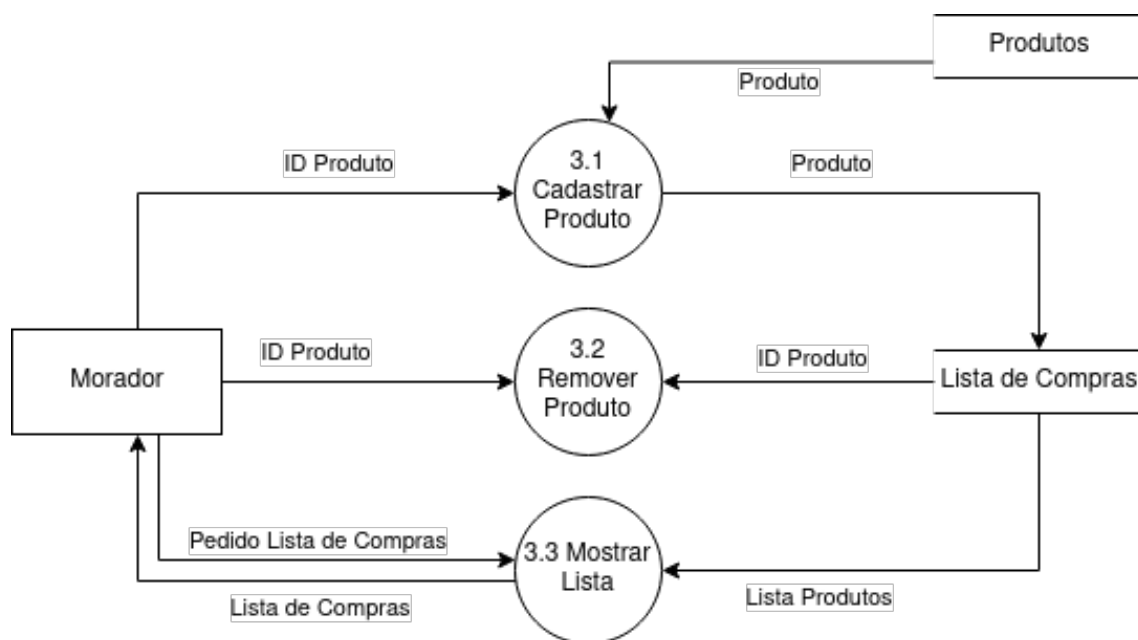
Produtos

Produto

ID Produto

3.1 Cadastrar Produto

Produto

Morador

ID Produto

3.2 Remover Produto

ID Produto

Lista de Compras

Pedido Lista de Compras

3.3 Mostrar Lista

Lista de Compras

Lista Produtos